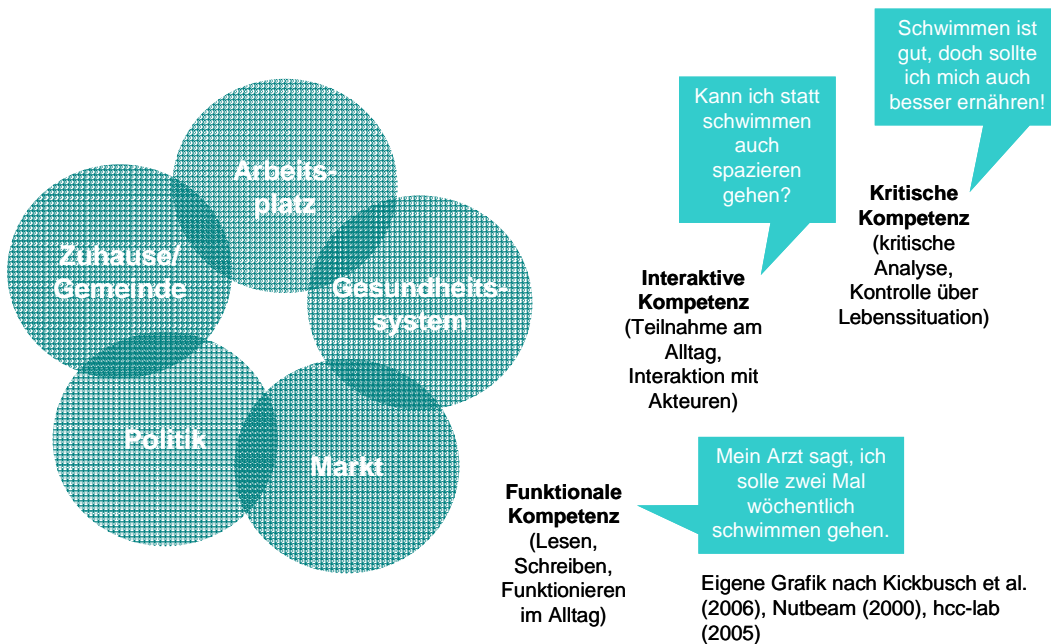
Arbeitsplatz

Zuhause/ Gemeinde

Gesundheitssystem

Politik

Markt

Schwimmen ist gut, doch sollte ich mich auch besser ernähren!

Kann ich statt schwimmen auch spazieren gehen?

Kritische Kompetenz (kritische Analyse, Kontrolle über Lebenssituation)

Interaktive Kompetenz (Teilnahme am Alltag, Interaktion mit Akteuren)

Mein Arzt sagt, ich solle zwei Mal wöchentlich schwimmen gehen.

Funktionale Kompetenz (Lesen, Schreiben, Funktionieren im Alltag)

Eigene Grafik nach Kickbusch et al. (2006), Nutbeam (2000), hcc-lab (2005)